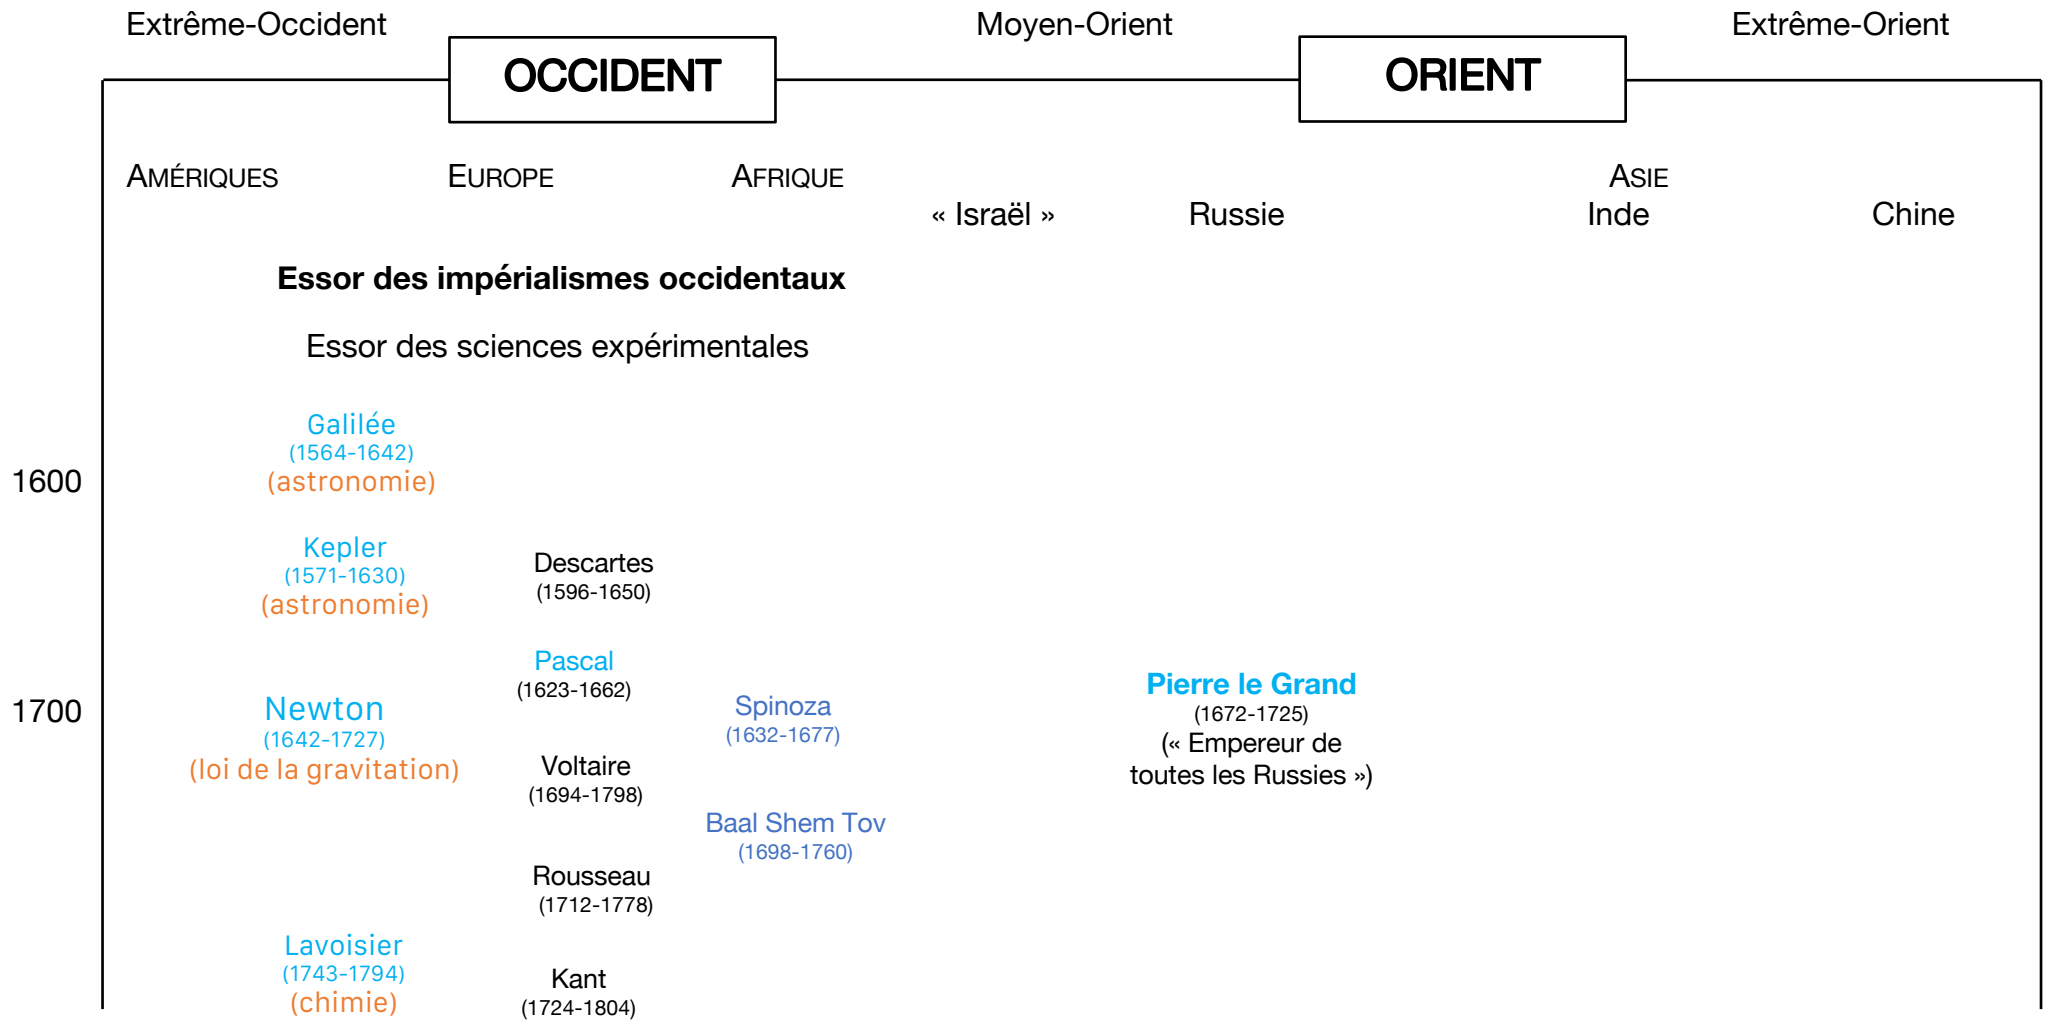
Extrême-Occident

OCCIDENT

Moyen-Orient

ORIENT

Extrême-Orient

AMÉRIQUES

EUROPE

AFRIQUE

« Israël »

Russie

ASIE

Inde

Chine

**Essor des impérialismes occidentaux**

Essor des sciences expérimentales

Galilée
(1564-1642)
(astronomie)

1600

Kepler
(1571-1630)
(astronomie)

Descartes
(1596-1650)

Pascal
(1623-1662)

1700

Newton
(1642-1727)
(loi de la gravitation)

Spinoza
(1632-1677)

Pierre le Grand
(1672-1725)
(« Empereur de toutes les Russies »)

Voltaire
(1694-1798)

Baal Shem Tov
(1698-1760)

Rousseau
(1712-1778)

Lavoisier
(1743-1794)
(chimie)

Kant
(1724-1804)